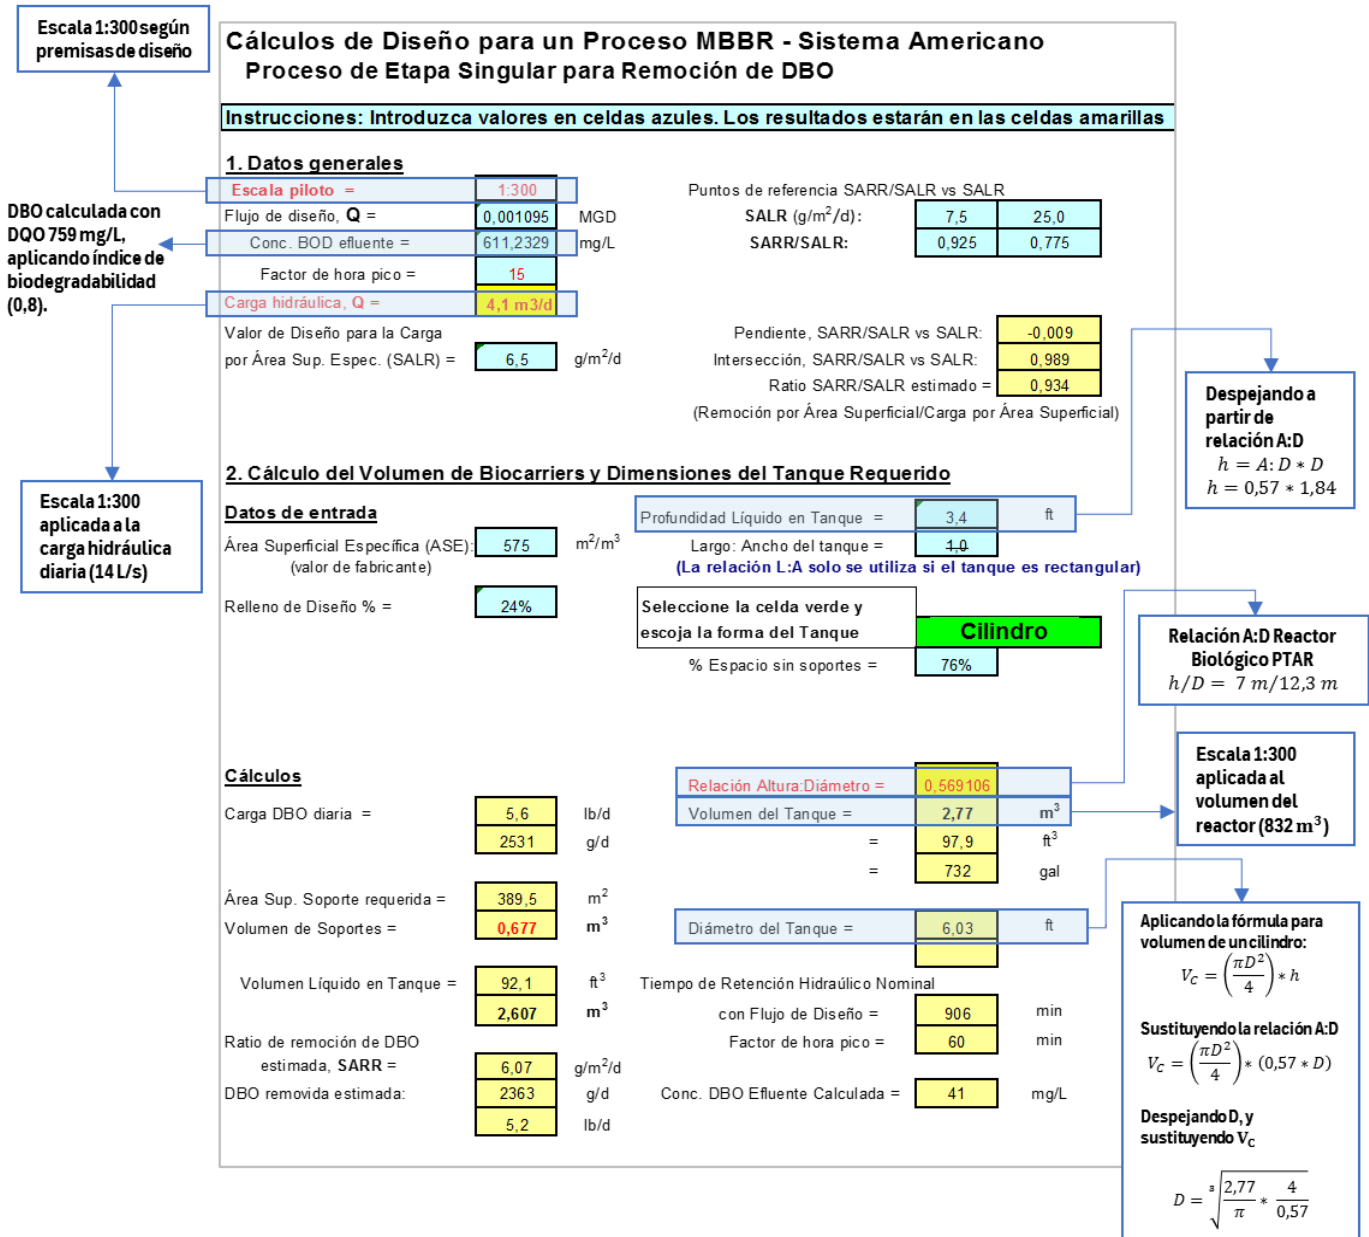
Escala 1:300 según premisas de diseño

Cálculos de Diseño para un Proceso MBBR - Sistema Americano
Proceso de Etapa Singular para Remoción de DBO

Instrucciones: Introduzca valores en celdas azules. Los resultados estarán en las celdas amarillas

1. Datos generales

Escala piloto = 1:300
Flujo de diseño, **Q** = 0,001095 MGD
Conc. BOD efluente = 611,2329 mg/L
Factor de hora pico = 15
Carga hidráulica, Q = 4,1 m3/d
Valor de Diseño para la Carga por Área Sup. Espec. (SALR) = 6,5 g/m$^2$/d

Puntos de referencia SARR/SALR vs SALR

| SALR (g/m$^2$/d): | 7,5 | 25,0 |
|---|---|---|
| SARR/SALR: | 0,925 | 0,775 |

Pendiente, SARR/SALR vs SALR: -0,009
Intersección, SARR/SALR vs SALR: 0,989
Ratio SARR/SALR estimado = 0,934
(Remoción por Área Superficial/Carga por Área Superficial)

DBO calculada con DQO 759 mg/L, aplicando índice de biodegradabilidad (0,8).

Despejando a partir de relación A:D
$h = A:D * D$
$h = 0,57 * 1,84$

2. Cálculo del Volumen de Biocarriers y Dimensiones del Tanque Requerido

Datos de entrada
Área Superficial Específica (ASE): (valor de fabricante) 575 m$^2$/m$^3$
Relleno de Diseño % = 24%

Profundidad Líquido en Tanque = 3,4 ft
Largo: Ancho del tanque = 1,0
(La relación L:A solo se utiliza si el tanque es rectangular)
Seleccione la celda verde y escoja la forma del Tanque
Cilindro
% Espacio sin soportes = 76%

Escala 1:300 aplicada a la carga hidráulica diaria (14 L/s)

Relación A:D Reactor Biológico PTAR
$h/D = 7\,m/12,3\,m$

Cálculos
Carga DBO diaria = 5,6 lb/d
2531 g/d
Área Sup. Soporte requerida = 389,5 m$^2$
Volumen de Soportes = 0,677 m$^3$
Volumen Líquido en Tanque = 92,1 ft$^3$
2,607 m$^3$
Ratio de remoción de DBO estimada, **SARR** = 6,07 g/m$^2$/d
DBO removida estimada: 2363 g/d
5,2 lb/d

Relación Altura:Diámetro = 0,569106
Volumen del Tanque = 2,77 m$^3$
= 97,9 ft$^3$
= 732 gal
Diámetro del Tanque = 6,03 ft
Tiempo de Retención Hidráulico Nominal con Flujo de Diseño = 906 min
Factor de hora pico = 60 min
Conc. DBO Efluente Calculada = 41 mg/L

Escala 1:300 aplicada al volumen del reactor (832 m$^3$)

Aplicando la fórmula para volumen de un cilindro:
$V_C = \left(\frac{\pi D^2}{4}\right) * h$
Sustituyendo la relación A:D
$V_C = \left(\frac{\pi D^2}{4}\right) * (0,57 * D)$
Despejando D, y sustituyendo V$_C$
$D = \sqrt[3]{\frac{2,77}{\pi} * \frac{4}{0,57}}$